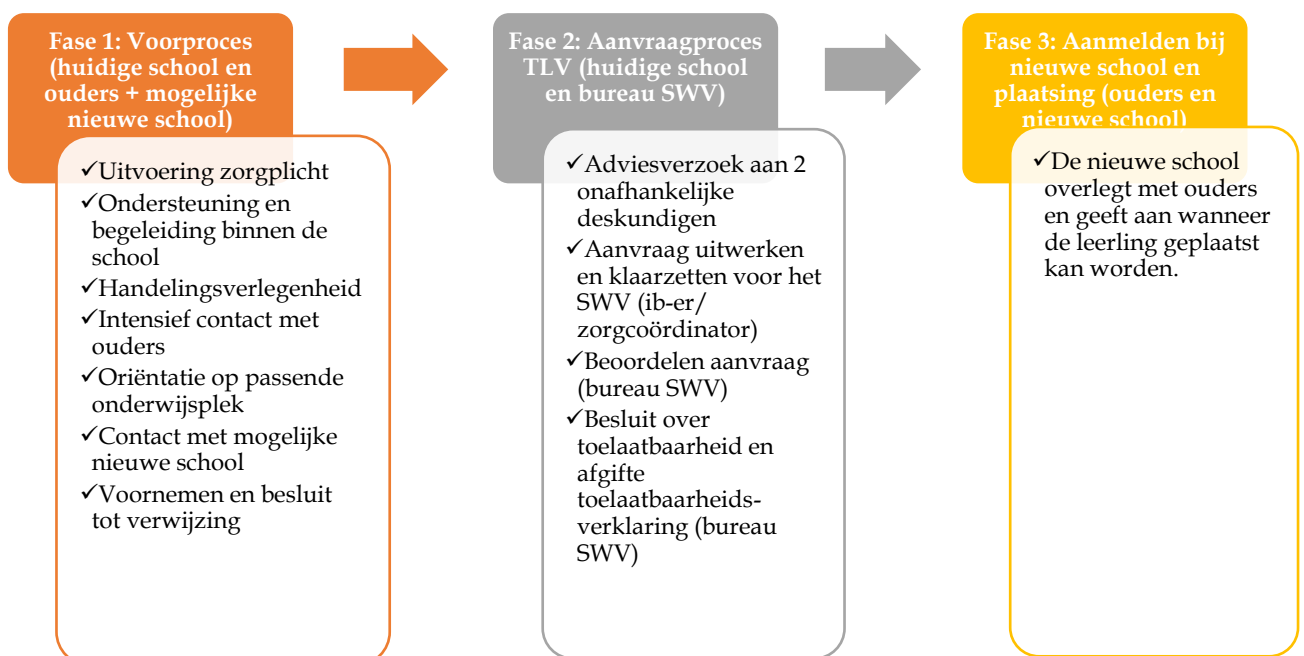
Fase 1: Voorproces (huidige school en ouders + mogelijke nieuwe school)

✓Uitvoering zorgplicht
✓Ondersteuning en begeleiding binnen de school
✓Handelingsverlegenheid
✓Intensief contact met ouders
✓Oriëntatie op passende onderwijsplek
✓Contact met mogelijke nieuwe school
✓Voornemen en besluit tot verwijzing

Fase 2: Aanvraagproces TLV (huidige school en bureau SWV)

✓Adviesverzoek aan 2 onafhankelijke deskundigen
✓Aanvraag uitwerken en klaarzetten voor het SWV (ib-er/ zorgcoördinator)
✓Beoordelen aanvraag (bureau SWV)
✓Besluit over toelaatbaarheid en afgifte toelaatbaarheids-verklaring (bureau SWV)

Fase 3: Aanmelden bij nieuwe school en plaatsing (ouders en nieuwe school)

✓De nieuwe school overlegt met ouders en geeft aan wanneer de leerling geplaatst kan worden.